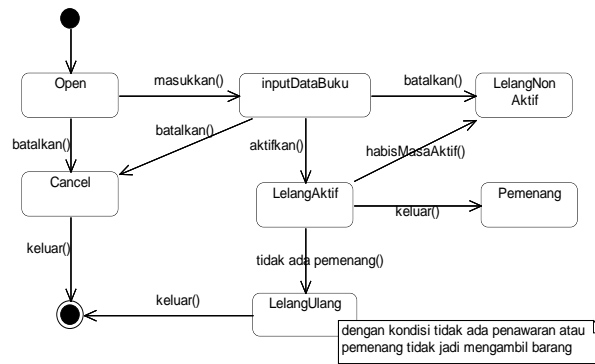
Open

masukkan()

inputDataBuku

batalkan()

LelangNon Aktif

batalkan()

batalkan()

aktifkan()

habisMasaAktif()

Cancel

LelangAktif

Pemenang

keluar()

keluar()

tidak ada pemenang()

keluar()

LelangUlang

dengan kondisi tidak ada penawaran atau pemenang tidak jadi mengambil barang